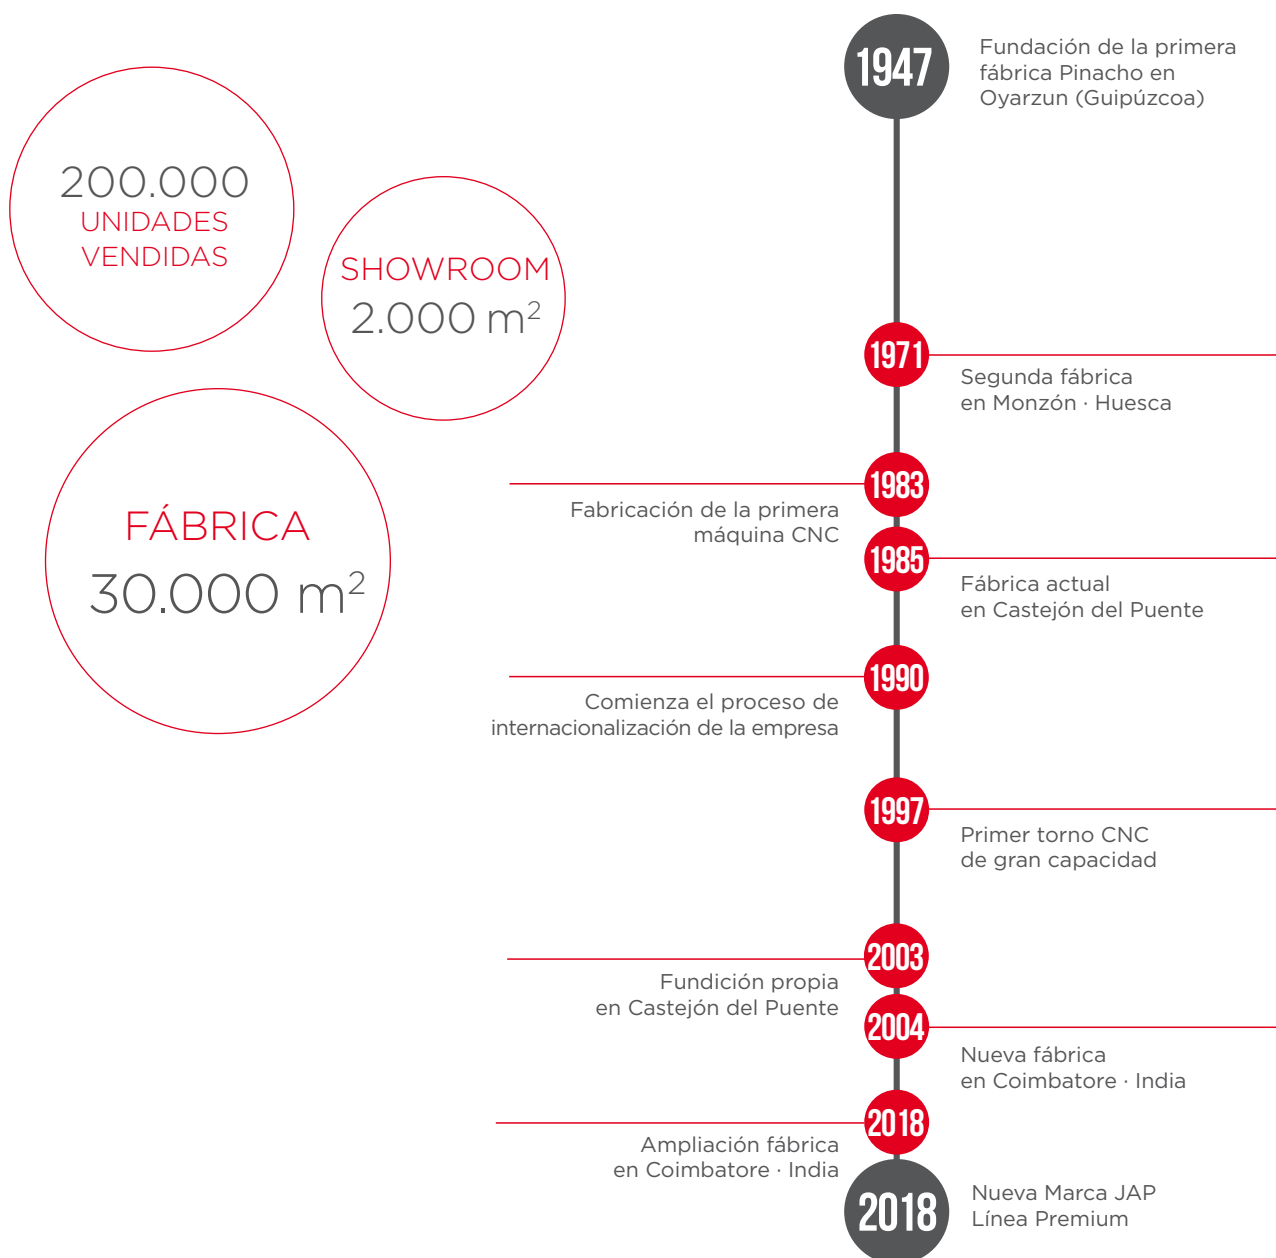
200.000
UNIDADES
VENDIDAS

SHOWROOM
2.000 m$^2$

FÁBRICA
30.000 m$^2$

1947
Fundación de la primera fábrica Pinacho en Oyarzun (Guipúzcoa)

1971
Segunda fábrica en Monzón · Huesca

1983
Fabricación de la primera máquina CNC

1985
Fábrica actual en Castejón del Puente

1990
Comienza el proceso de internacionalización de la empresa

1997
Primer torno CNC de gran capacidad

2003
Fundición propia en Castejón del Puente

2004
Nueva fábrica en Coimbatore · India

2018
Ampliación fábrica en Coimbatore · India

2018
Nueva Marca JAP Línea Premium